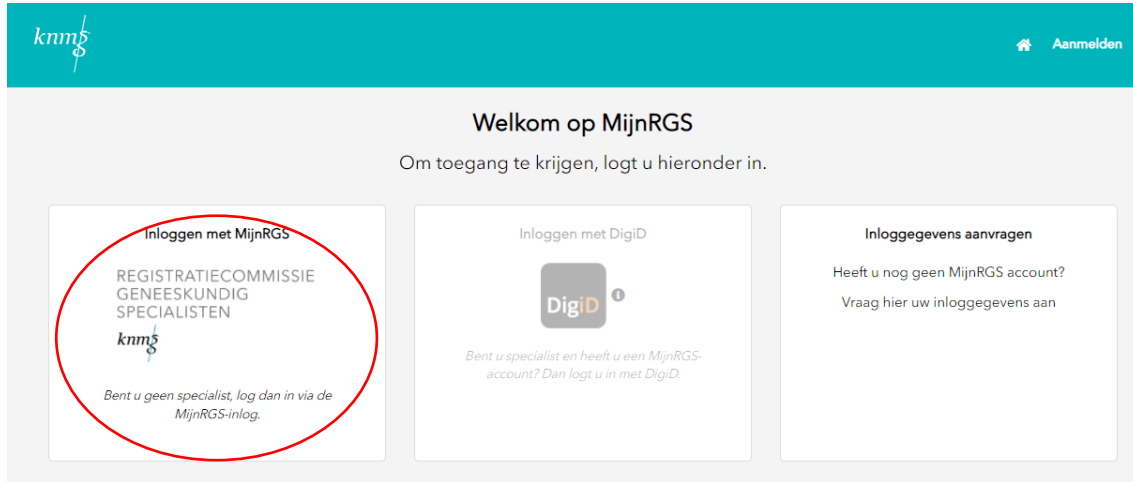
knmg

Aanmelden

Welkom op MijnRGS

Om toegang te krijgen, logt u hieronder in.

Inloggen met MijnRGS

REGISTRATIECOMMISSIE GENEESKUNDIG SPECIALISTEN

knmg

Bent u geen specialist, log dan in via de MijnRGS-inlog.

Inloggen met DigiD

DigiD

Bent u specialist en heeft u een MijnRGS-account? Dan logt u in met DigiD.

Inloggegevens aanvragen

Heeft u nog geen MijnRGS account?

Vraag hier uw inloggegevens aan